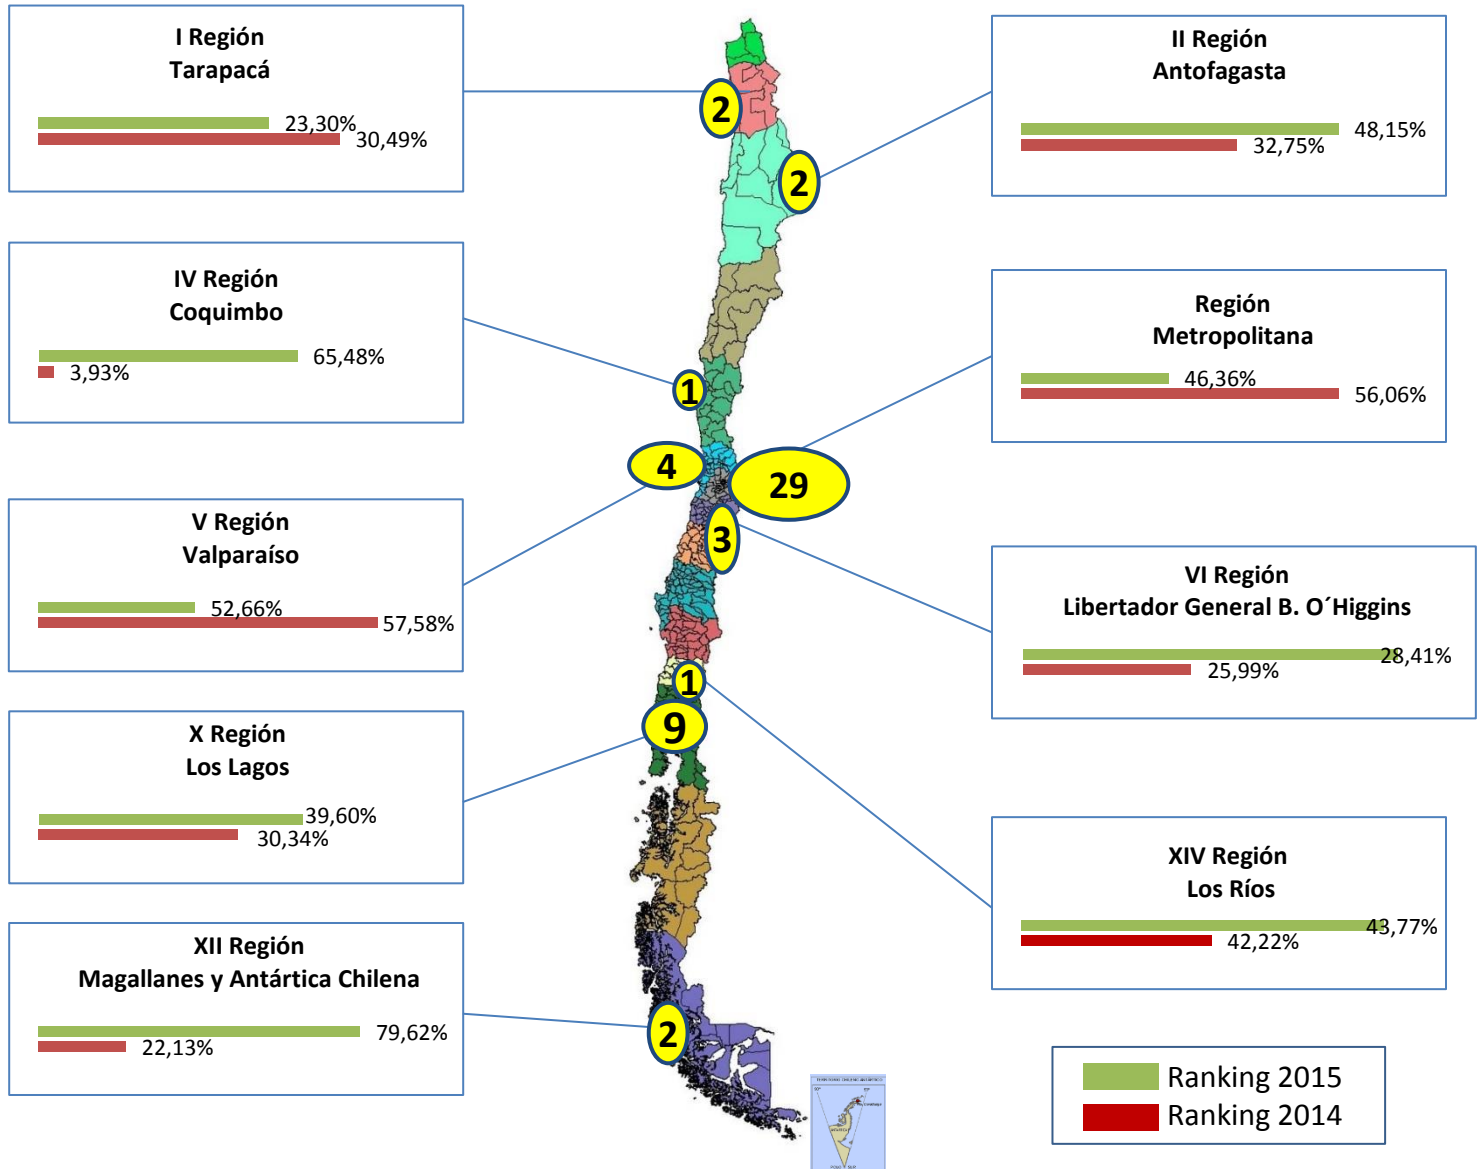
I Región
Tarapacá
23,30%
30,49%

II Región
Antofagasta
48,15%
32,75%

IV Región
Coquimbo
65,48%
3,93%

Región
Metropolitana
46,36%
56,06%

V Región
Valparaíso
52,66%
57,58%

VI Región
Libertador General B. O´Higgins
28,41%
25,99%

X Región
Los Lagos
39,60%
30,34%

XIV Región
Los Ríos
43,77%
42,22%

XII Región
Magallanes y Antártica Chilena
79,62%
22,13%

2
2
1
4
29
3
1
9
2

Ranking 2015
Ranking 2014